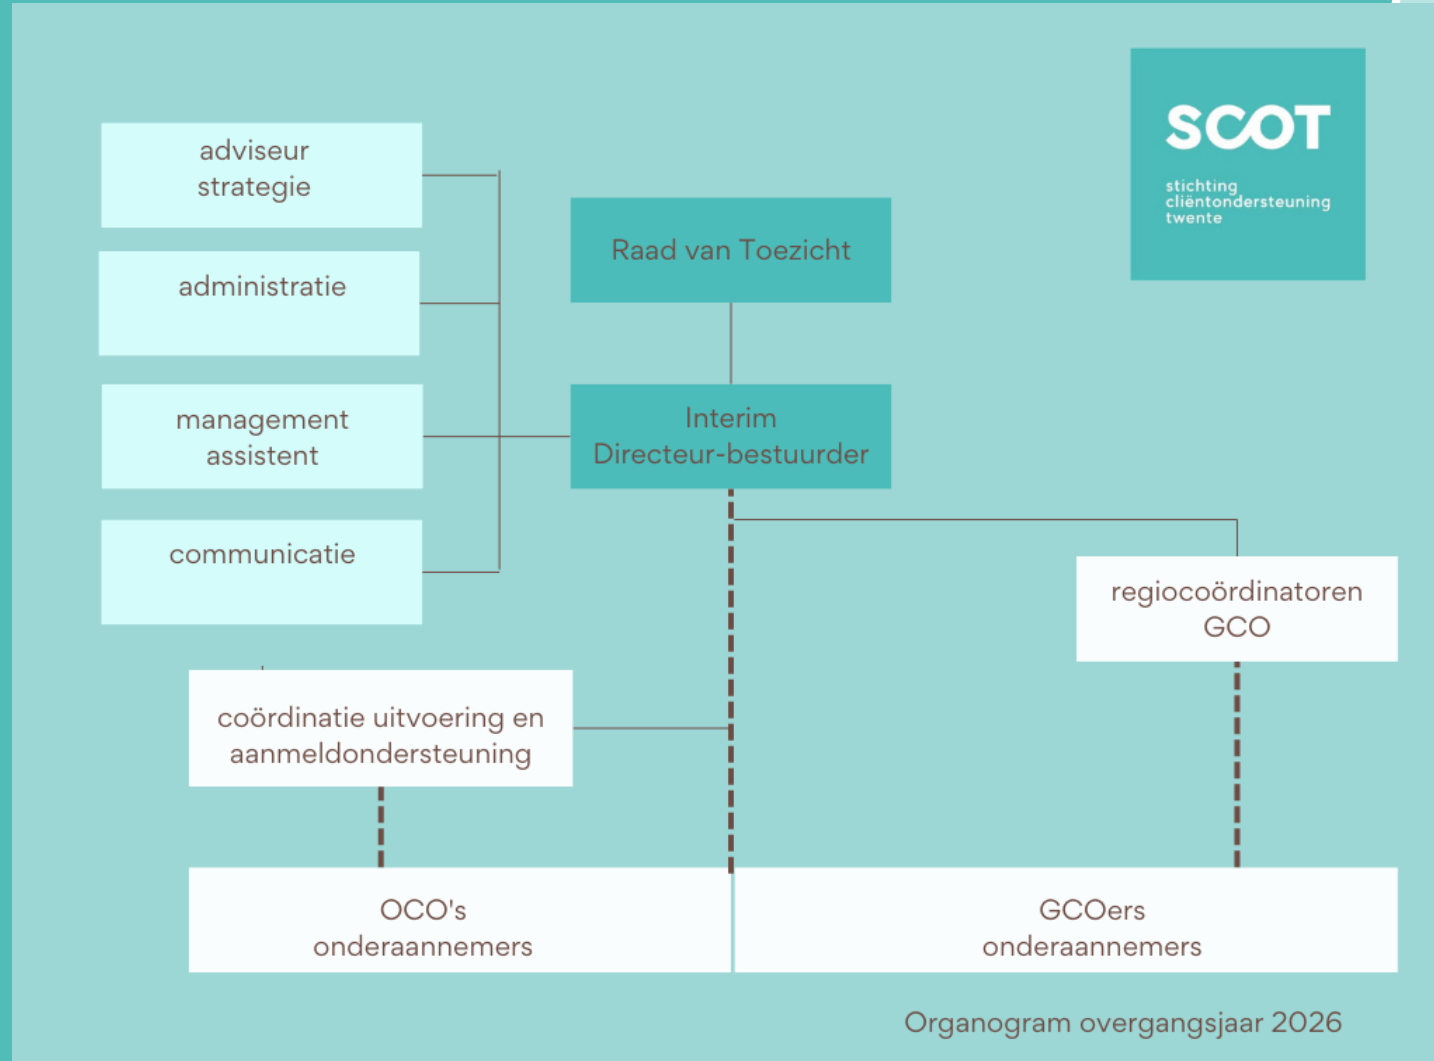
SCOT
stichting
cliëntondersteuning
twente

adviseur strategie

administratie

management assistent

communicatie

Raad van Toezicht

Interim Directeur-bestuurder

regiocoördinatoren GCO

coördinatie uitvoering en aanmeldondersteuning

OCO's onderaannemers

GCOers onderaannemers

Organogram overgangsjaar 2026